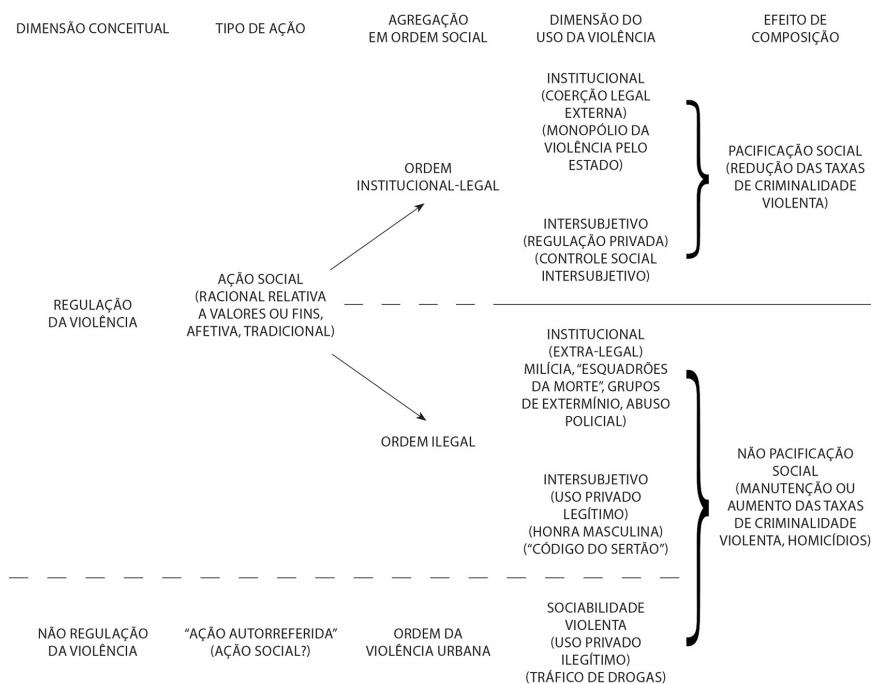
DIMENSÃO CONCEITUAL

TIPO DE AÇÃO

AGREGAÇÃO EM ORDEM SOCIAL

DIMENSÃO DO USO DA VIOLÊNCIA

EFEITO DE COMPOSIÇÃO

INSTITUCIONAL (COERÇÃO LEGAL EXTERNA) (MONOPÓLIO DA VIOLÊNCIA PELO ESTADO)

PACIFICAÇÃO SOCIAL (REDUÇÃO DAS TAXAS DE CRIMINALIDADE VIOLENTA)

ORDEM INSTITUCIONAL-LEGAL

INTERSUBJETIVO (REGULAÇÃO PRIVADA) (CONTROLE SOCIAL INTERSUBJETIVO)

AÇÃO SOCIAL (RACIONAL RELATIVA A VALORES OU FINS, AFETIVA, TRADICIONAL)

REGULAÇÃO DA VIOLÊNCIA

INSTITUCIONAL (EXTRA-LEGAL) MILÍCIA, "ESQUADRÕES DA MORTE", GRUPOS DE EXTERMÍNIO, ABUSO POLICIAL)

ORDEM ILEGAL

INTERSUBJETIVO (USO PRIVADO LEGÍTIMO) (HONRA MASCULINA) ("CÓDIGO DO SERTÃO")

NÃO PACIFICAÇÃO SOCIAL (MANUTENÇÃO OU AUMENTO DAS TAXAS DE CRIMINALIDADE VIOLENTA, HOMICÍDIOS)

NÃO REGULAÇÃO DA VIOLÊNCIA

"AÇÃO AUTORREFERIDA" (AÇÃO SOCIAL?)

ORDEM DA VIOLÊNCIA URBANA

SOCIABILIDADE VIOLENTA (USO PRIVADO ILEGÍTIMO) (TRÁFICO DE DROGAS)